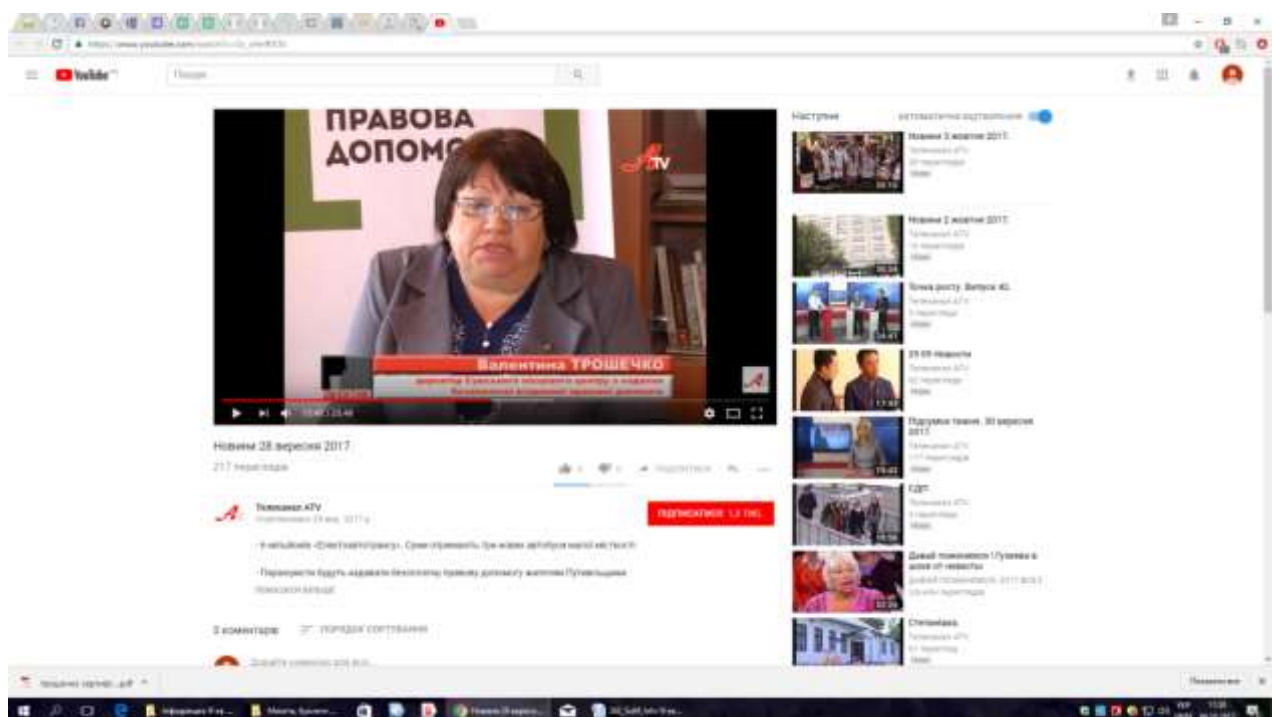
YouTube

Пошук

ПРАВОВА ДОПОМ

ATV

Валентина ТРОШЕЧКО

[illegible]

Новини 28 вересня 2017

217 переглядів

Телеканал ATV

ПІДПИСАТИСЯ 1,2 ТИС.

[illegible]

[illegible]

ПОКАЗАТИ БІЛЬШЕ

2 коментарів

ПОРЯДОК СОРТУВАННЯ

Наступне

автоматичне відтворення

Новини 3 жовтня 2017

Телеканал ATV

Новини 2 жовтня 2017

Телеканал ATV

Точка росту. Випуск 41

Телеканал ATV

29.09 Новости

Телеканал ATV

Підсумки тижня. 30 вересня 2017

Телеканал ATV

ЄДП

Телеканал ATV

Давай поженимся ! Гузеева в шоке от невесты

Степанівка

Телеканал ATV

Показати все